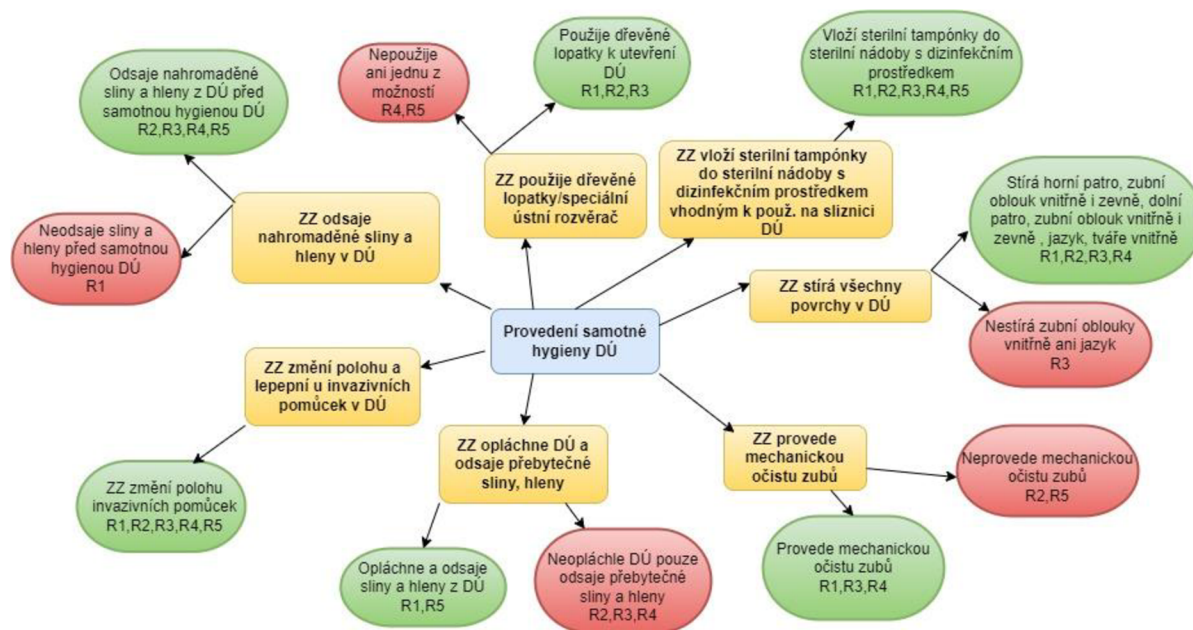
Odsaje nahromaděné sliny a hleny z DÚ před samotnou hygienou DÚ
R2,R3,R4,R5

Nepoužije ani jednu z možností
R4,R5

Použije dřevěné lopatky k utevření DÚ
R1,R2,R3

Vloží sterilní tampónky do sterilní nádoby s dizinfekčním prostředkem
R1,R2,R3,R4,R5

ZZ použije dřevěné lopatky/speciální ústní rozvěrač

ZZ vloží sterilní tampónky do sterilní nádoby s dizinfekčním prostředkem vhodným k použ. na sliznici DÚ

Neodsaje sliny a hleny před samotnou hygienou DÚ
R1

ZZ odsaje nahromaděné sliny a hleny v DÚ

Stírá horní patro, zubní oblouk vnitřně i zevně, dolní patro, zubní oblouk vnitřně i zevně , jazyk, tváře vnitřně
R1,R2,R3,R4

ZZ stírá všechny povrchy v DÚ

Nestírá zubní oblouky vnitřně ani jazyk
R3

Provedení samotné hygieny DÚ

ZZ změní polohu a lepepní u invazivních pomůcek v DÚ

ZZ opláchne DÚ a odsaje přebytečné sliny, hleny

ZZ provede mechanickou očistu zubů

Neprovede mechanickou očistu zubů
R2,R5

ZZ změní polohu invazivních pomůcek
R1,R2,R3,R4,R5

Provede mechanickou očistu zubů
R1,R3,R4

Opláchne a odsaje sliny a hleny z DÚ
R1,R5

Neopláchle DÚ pouze odsaje přebytečné sliny a hleny
R2,R3,R4